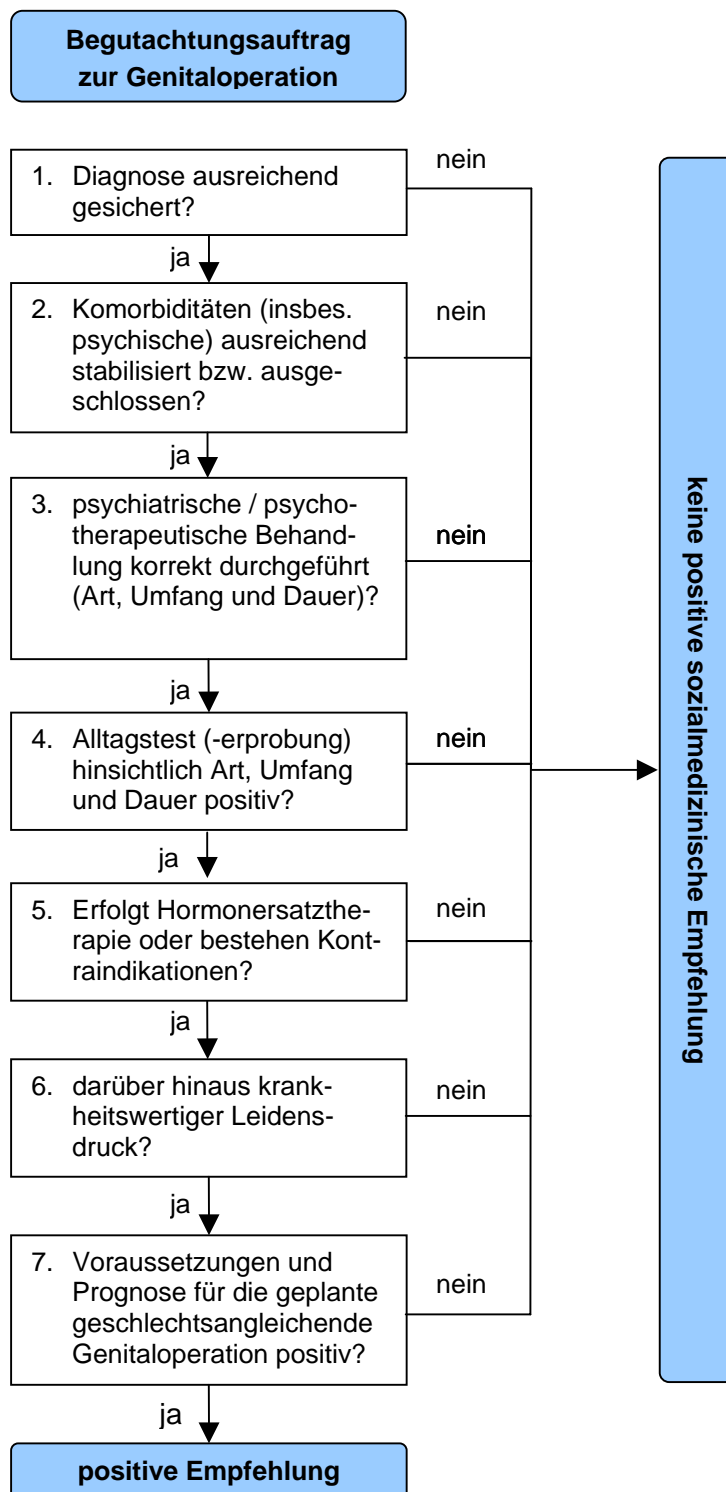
Begutachtungsauftrag zur Genitaloperation

1. Diagnose ausreichend gesichert?

nein

ja

2. Komorbiditäten (insbes. psychische) ausreichend stabilisiert bzw. ausgeschlossen?

nein

ja

3. psychiatrische / psychotherapeutische Behandlung korrekt durchgeführt (Art, Umfang und Dauer)?

nein

ja

4. Alltagstest (-erprobung) hinsichtlich Art, Umfang und Dauer positiv?

nein

ja

5. Erfolgt Hormonersatztherapie oder bestehen Kontraindikationen?

nein

ja

6. darüber hinaus krankheitswertiger Leidensdruck?

nein

ja

7. Voraussetzungen und Prognose für die geplante geschlechtsangleichende Genitaloperation positiv?

nein

ja

positive Empfehlung

keine positive sozialmedizinische Empfehlung